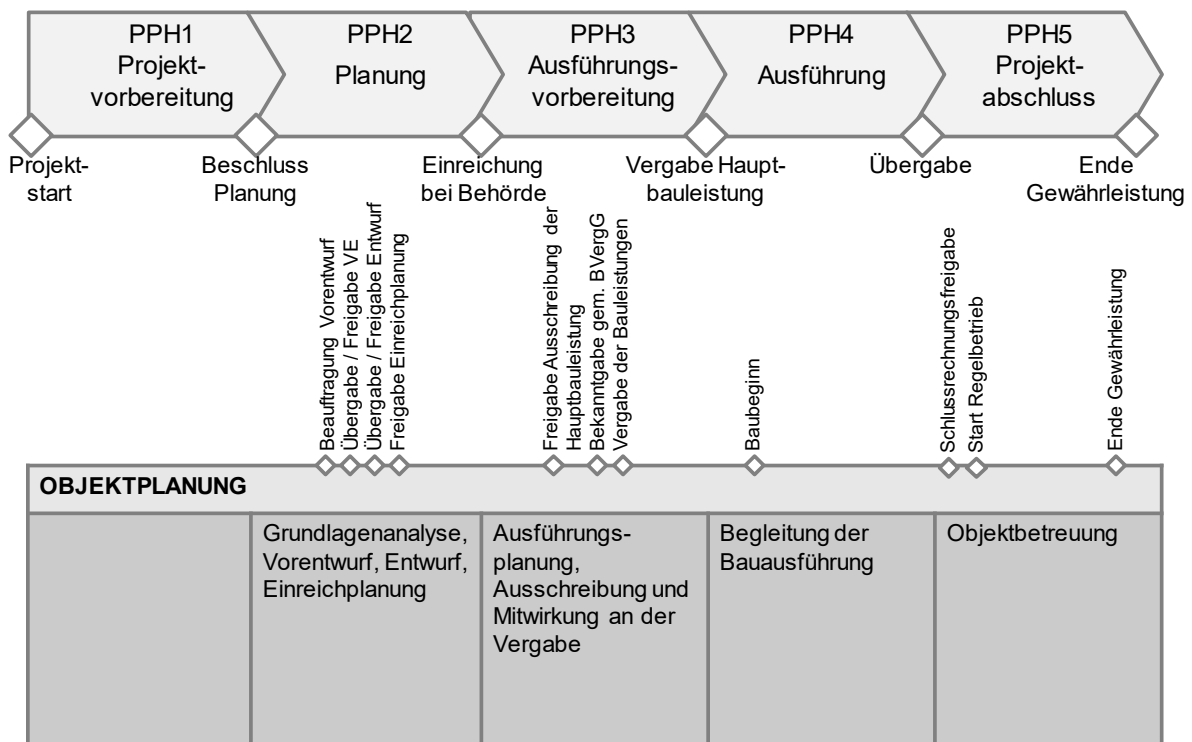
PPH1 Projektvorbereitung

PPH2 Planung

PPH3 Ausführungsvorbereitung

PPH4 Ausführung

PPH5 Projektabschluss

Projektstart

Beschluss Planung

Einreichung bei Behörde

Vergabe Hauptbauleistung

Übergabe

Ende Gewährleistung

Beauftragung Vorentwurf
Übergabe / Freigabe VE
Übergabe / Freigabe Entwurf
Freigabe Einreichplanung

Freigabe Ausschreibung der Hauptbauleistung
Bekanntgabe gem. BVergG
Vergabe der Bauleistungen

Baubeginn

Schlussrechnungsfreigabe
Start Regelbetrieb

Ende Gewährleistung

OBJEKTPLANUNG

| | Grundlagenanalyse, Vorentwurf, Entwurf, Einreichplanung | Ausführungsplanung, Ausschreibung und Mitwirkung an der Vergabe | Begleitung der Bauausführung | Objektbetreuung |
|---|---|---|---|---|